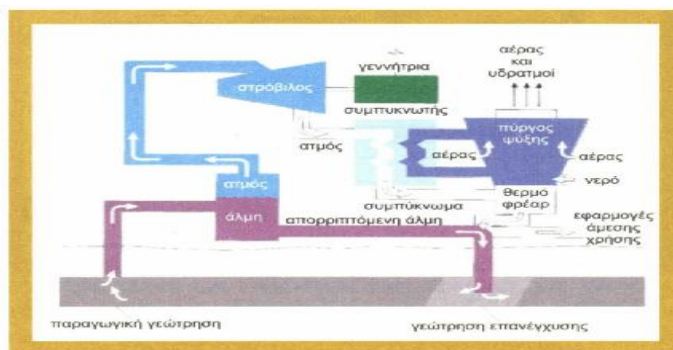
αέρας και υδρατμοί

γεννήτρια

στρόβιλος

συμπυκνωτής

πύργος ψύξης

ατμός

αέρας

αέρας

νερό

συμπύκνωμα

θερμο φρέαρ

ατμός

άλμη

απορριπτόμενη άλμη

εφαρμογές άμεσης χρήσης

παραγωγική γεώτρηση

γεώτρηση επανέγχυσης